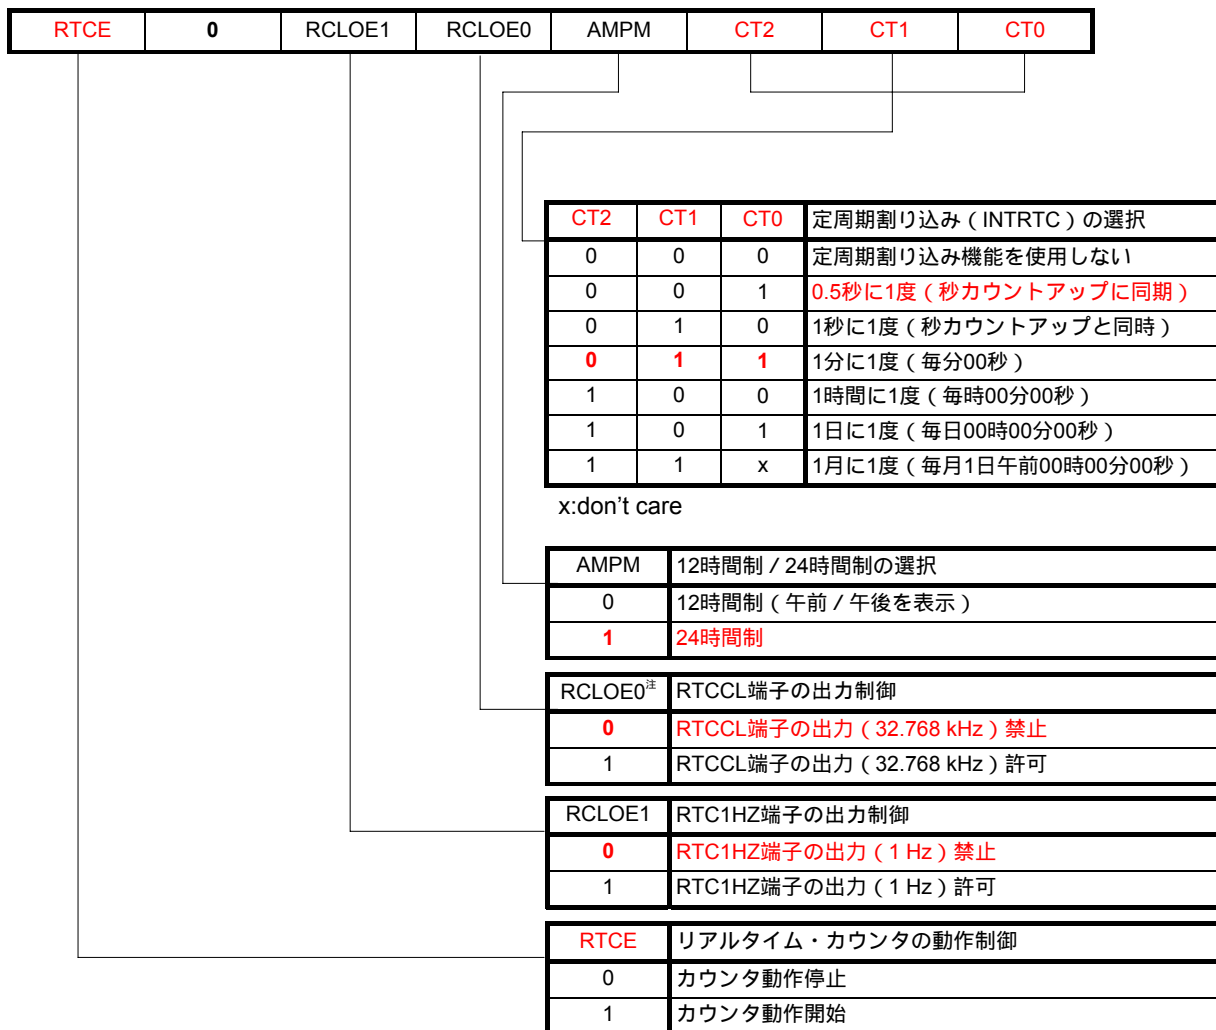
| RTCE | 0 | RCLOE1 | RCLOE0 | AMPM | CT2 | CT1 | CT0 |
|---|---|---|---|---|---|---|---|

| CT2 | CT1 | CT0 | 定周期割り込み（INTRTC）の選択 |
|---|---|---|---|
| 0 | 0 | 0 | 定周期割り込み機能を使用しない |
| 0 | 0 | 1 | 0.5秒に1度（秒カウントアップに同期） |
| 0 | 1 | 0 | 1秒に1度（秒カウントアップと同時） |
| 0 | 1 | 1 | 1分に1度（毎分00秒） |
| 1 | 0 | 0 | 1時間に1度（毎時00分00秒） |
| 1 | 0 | 1 | 1日に1度（毎日00時00分00秒） |
| 1 | 1 | x | 1月に1度（毎月1日午前00時00分00秒） |

x:don’t care

| AMPM | 12時間制／24時間制の選択 |
|---|---|
| 0 | 12時間制（午前／午後を表示） |
| 1 | 24時間制 |

| RCLOE0注 | RTCCL端子の出力制御 |
|---|---|
| 0 | RTCCL端子の出力（32.768 kHz）禁止 |
| 1 | RTCCL端子の出力（32.768 kHz）許可 |

| RCLOE1 | RTC1HZ端子の出力制御 |
|---|---|
| 0 | RTC1HZ端子の出力（1 Hz）禁止 |
| 1 | RTC1HZ端子の出力（1 Hz）許可 |

| RTCE | リアルタイム・カウンタの動作制御 |
|---|---|
| 0 | カウンタ動作停止 |
| 1 | カウンタ動作開始 |